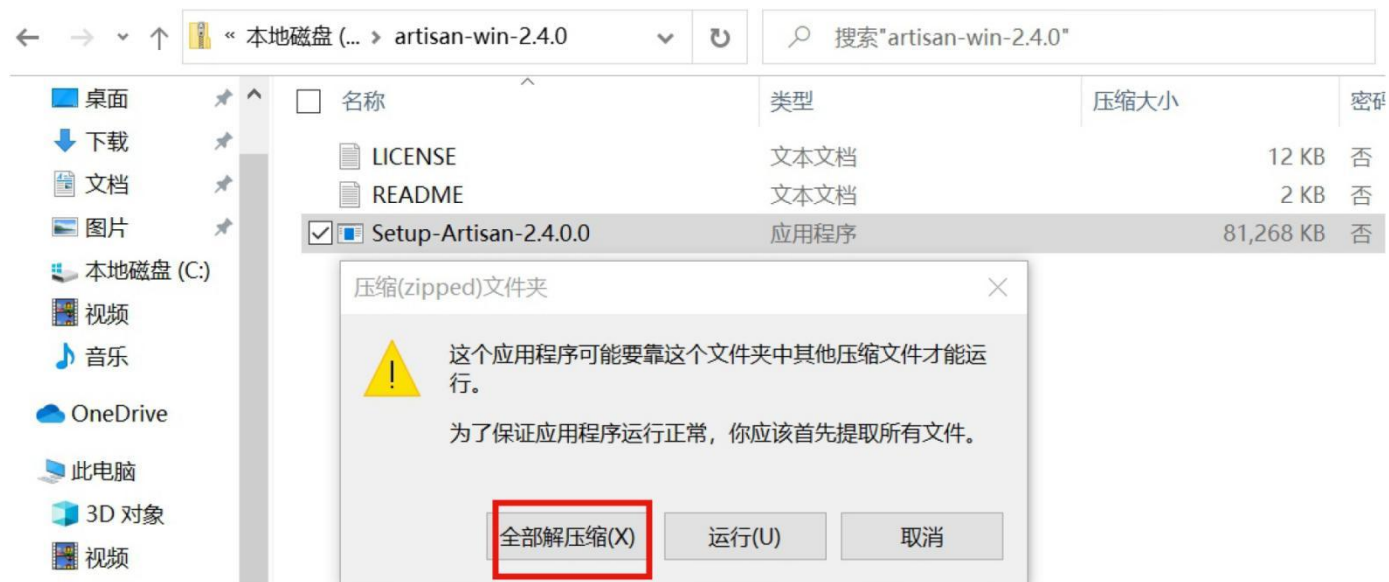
« 本地磁盘 (... > artisan-win-2.4.0

搜索"artisan-win-2.4.0"

桌面
下载
文档
图片
本地磁盘 (C:)
视频
音乐
OneDrive
此电脑
3D 对象
视频

| 名称 | 类型 | 压缩大小 | 密码 |
|---|---|---|---|
| LICENSE | 文本文档 | 12 KB | 否 |
| README | 文本文档 | 2 KB | 否 |
| Setup-Artisan-2.4.0.0 | 应用程序 | 81,268 KB | 否 |

压缩(zipped)文件夹

这个应用程序可能要靠这个文件夹中其他压缩文件才能运行。

为了保证应用程序运行正常，你应该首先提取所有文件。

全部解压缩(X)
运行(U)
取消